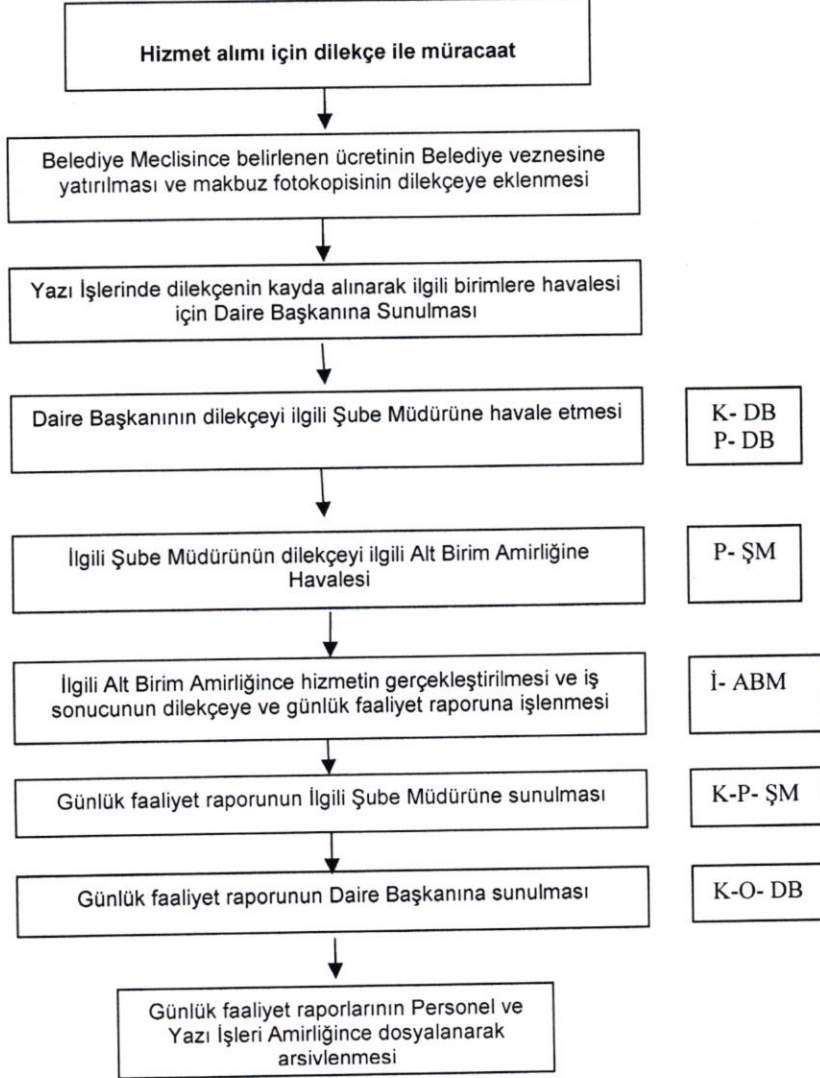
Hizmet alımı için dilekçe ile müracaat

Belediye Meclisince belirlenen ücretinin Belediye veznesine yatırılması ve makbuz fotokopisinin dilekçeye eklenmesi

Yazı İşlerinde dilekçenin kayda alınarak ilgili birimlere havalesi için Daire Başkanına Sunulması

Daire Başkanının dilekçeyi ilgili Şube Müdürüne havale etmesi

K- DB
P- DB

İlgili Şube Müdürünün dilekçeyi ilgili Alt Birim Amirliğine Havalesi

P- ŞM

İlgili Alt Birim Amirliğince hizmetin gerçekleştirilmesi ve iş sonucunun dilekçeye ve günlük faaliyet raporuna işlenmesi

İ- ABM

Günlük faaliyet raporunun İlgili Şube Müdürüne sunulması

K-P- ŞM

Günlük faaliyet raporunun Daire Başkanına sunulması

K-O- DB

Günlük faaliyet raporlarının Personel ve Yazı İşleri Amirliğince dosyalanarak arsivlenmesi